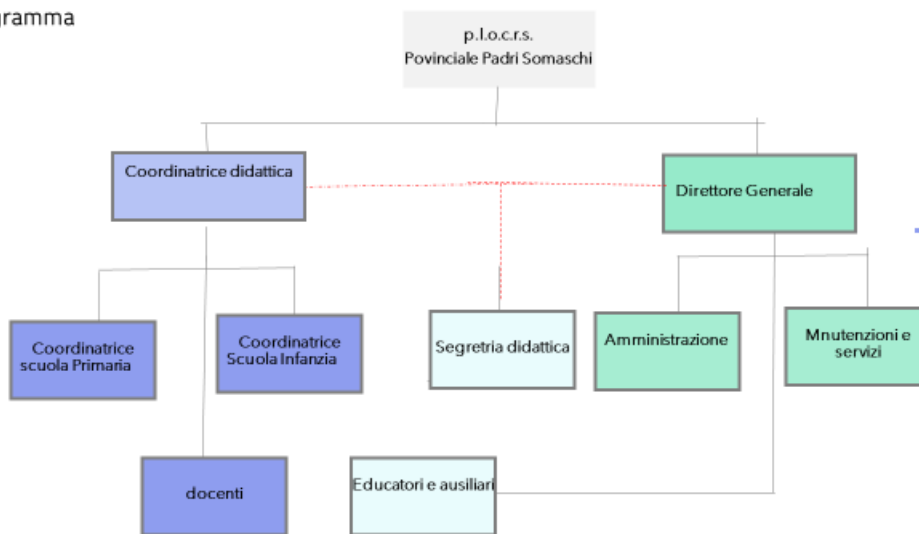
gramma

p.l.o.c.r.s.
Povinciale Padri Somaschi

Coordinatrice didattica

Direttore Generale

Coordinatrice scuola Primaria

Coordinatrice Scuola Infanzia

Segretria didattica

Amministrazione

Mnutenzioni e servizi

docenti

Educatori e ausiliari